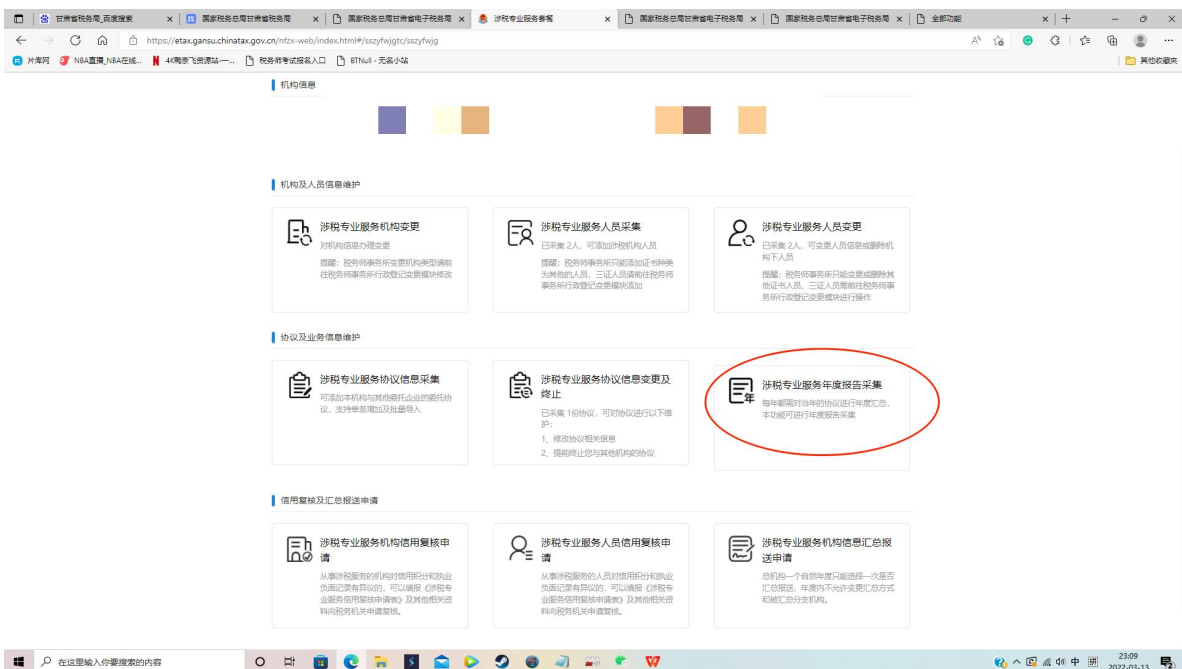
甘肃省税务局_百度搜索 | 国家税务总局甘肃省税务局 | 国家税务总局甘肃省电子税务局 | 涉税专业服务套餐 | 国家税务总局甘肃省电子税务局 | 国家税务总局甘肃省电子税务局 | 全部功能

https://etax.gansu.chinatax.gov.cn/nfzx-web/index.html#/sszyfwjgtc/sszyfwjg

片库网 | NBA直播_NBA在线... | 4K高清飞资源站—... | 税务师考试报名入口 | BTNull - 无名小站 | 其他收藏夹

机构信息

机构及人员信息维护

涉税专业服务机构变更
对机构信息办理变更
提醒：税务师事务所变更机构类型请前往税务师事务所行政登记变更模块修改

涉税专业服务人员采集
已采集 2人，可添加涉税机构人员
提醒：税务师事务所只能添加证书种类为其他的人员，三证人员请前往税务师事务所行政登记变更模块添加

涉税专业服务人员变更
已采集 2人，可变更人员信息或删除机构下人员
提醒：税务师事务所只能变更或删除其他证书人员，三证人员需前往税务师事务所行政登记变更模块进行操作

协议及业务信息维护

涉税专业服务协议信息采集
可添加本机构与其他委托企业的委托协议，支持单条增加及批量导入

涉税专业服务协议信息变更及终止
已采集 1份协议，可对协议进行以下维护:
1、修改协议相关信息
2、提前终止您与其他机构的协议

涉税专业服务年度报告采集
每年都需对当年的协议进行年度汇总，本功能可进行年度报告采集

信用复核及汇总报送申请

涉税专业服务机构信用复核申请
从事涉税服务的机构对信用积分和执业负面记录有异议的，可以填报《涉税专业服务信用复核申请表》及其他相关资料向税务机关申请复核。

涉税专业服务人员信用复核申请
从事涉税服务的人员对信用积分和执业负面记录有异议的，可以填报《涉税专业服务信用复核申请表》及其他相关资料向税务机关申请复核。

涉税专业服务机构信息汇总报送申请
总机构一个自然年度只能选择一次是否汇总报送，年度内不允许变更汇总方式和被汇总分支机构。

在这里输入你要搜索的内容

中 23:09 2022-03-13